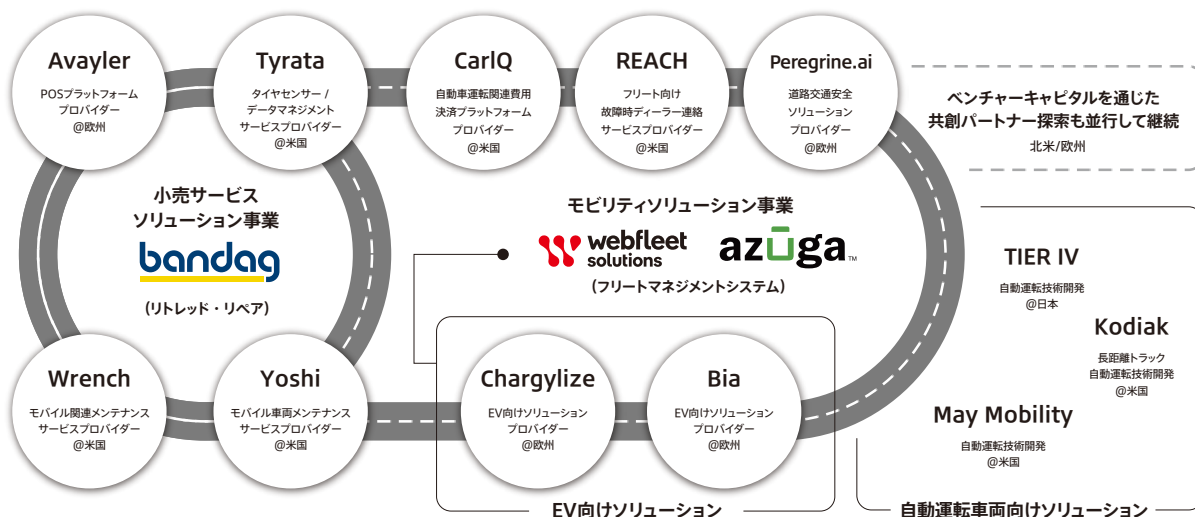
Avayler
POSプラットフォーム
プロバイダー
@欧州

Tyrata
タイヤセンサー /
データマネジメント
サービスプロバイダー
@米国

CarlQ
自動車運転関連費用
決済プラットフォーム
プロバイダー
@米国

REACH
フリート向け
故障時ディーラー連絡
サービスプロバイダー
@米国

Peregrine.ai
道路交通安全
ソリューション
プロバイダー
@欧州

ベンチャーキャピタルを通じた
共創パートナー探索も並行して継続
北米/欧州

小売サービス
ソリューション事業
bandag
(リトレッド・リペア)

モビリティソリューション事業
webfleet solutions
azuga
(フリートマネジメントシステム)

TIER IV
自動運転技術開発
@日本

Kodiak
長距離トラック
自動運転技術開発
@米国

May Mobility
自動運転技術開発
@米国

Wrench
モバイル関連メンテナンス
サービスプロバイダー
@米国

Yoshi
モバイル車両メンテナンス
サービスプロバイダー
@米国

Chargylize
EV向けソリューション
プロバイダー
@欧州

Bia
EV向けソリューション
プロバイダー
@欧州

EV向けソリューション

自動運転車両向けソリューション